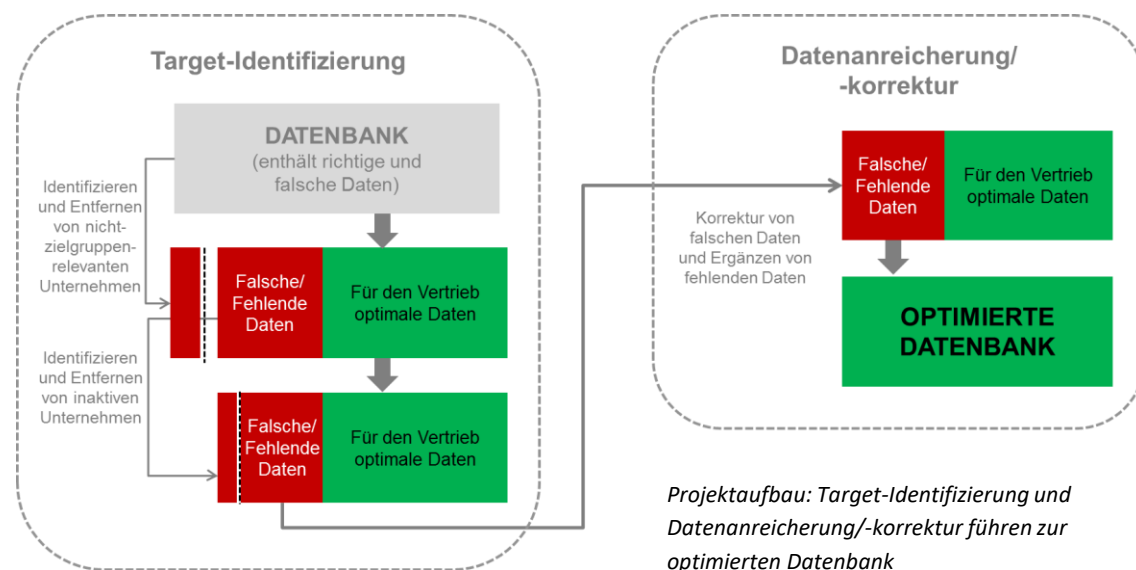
Target-Identifizierung

DATENBANK
(enthält richtige und falsche Daten)

Identifizieren und Entfernen von nicht-zielgruppen-relevanten Unternehmen

Falsche/ Fehlende Daten

Für den Vertrieb optimale Daten

Identifizieren und Entfernen von inaktiven Unternehmen

Falsche/ Fehlende Daten

Für den Vertrieb optimale Daten

Datenanreicherung/ -korrektur

Korrektur von falschen Daten und Ergänzen von fehlenden Daten

Falsche/ Fehlende Daten

Für den Vertrieb optimale Daten

OPTIMIERTE DATENBANK

Projektaufbau: Target-Identifizierung und Datenanreicherung/-korrektur führen zur optimierten Datenbank